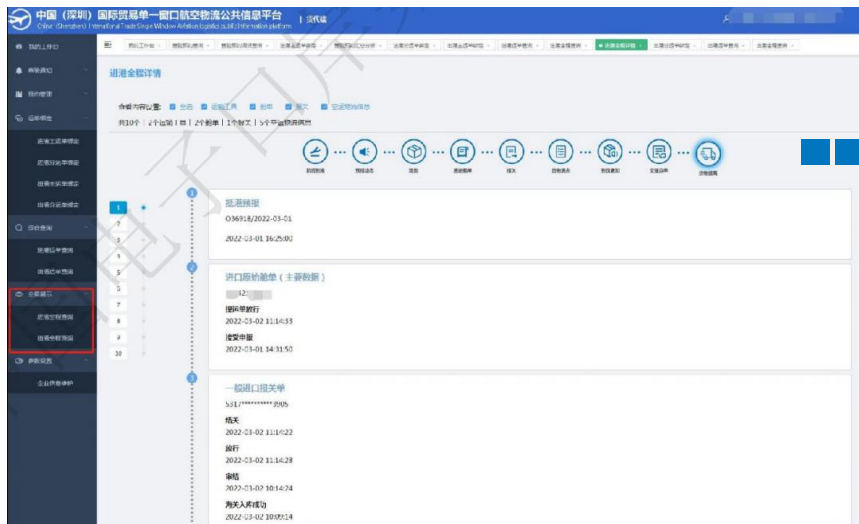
中国（深圳）国际贸易单一窗口航空物流公共信息平台 | 货代版

China (Shenzhen) International Trade Single Window Aviation logistics public information platform

我的工作台

消息中心

我的管理

运单绑定

进港主运单绑定

进港分运单绑定

出港主运单绑定

出港分运单绑定

综合查询

进港运单查询

出港运单查询

全程跟踪

进港全程查询

出港全程查询

参数设置

企业信息维护

进港全程详情

当前运单位置：

共10个 | 2个运输 | 1个 | 2个舱单 | 1个报文 | 5个平台数据信息

抵港预报

进口原始舱单（主要数据）

一般进口报关单

1

2

3

4

5

6

7

8

9

10

抵港预报

O36918/2022-03-01

2022-03-01 16:25:00

进口原始舱单（主要数据）

理货报告

2022-03-02 11:14:33

接受申报

2022-03-01 14:31:50

一般进口报关单

5317**********3905

结关

2022-03-02 11:14:22

放行

2022-03-02 11:14:28

审结

2022-03-02 10:14:24

海关入库成功

2022-03-02 10:09:14